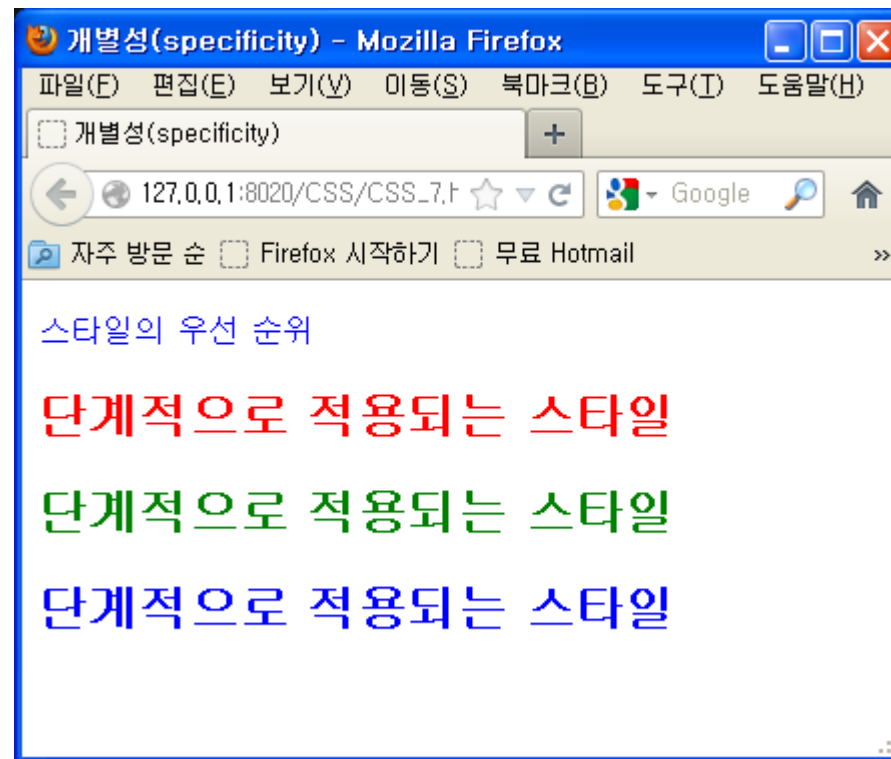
개별성(specificity) - Mozilla Firefox

파일(F) 편집(E) 보기(V) 이동(S) 북마크(B) 도구(T) 도움말(H)

개별성(specificity) +

127.0.0.1:8020/CSS/CSS_7.h Google

자주 방문 순 Firefox 시작하기 무료 Hotmail »

스타일의 우선 순위

단계적으로 적용되는 스타일

단계적으로 적용되는 스타일

단계적으로 적용되는 스타일